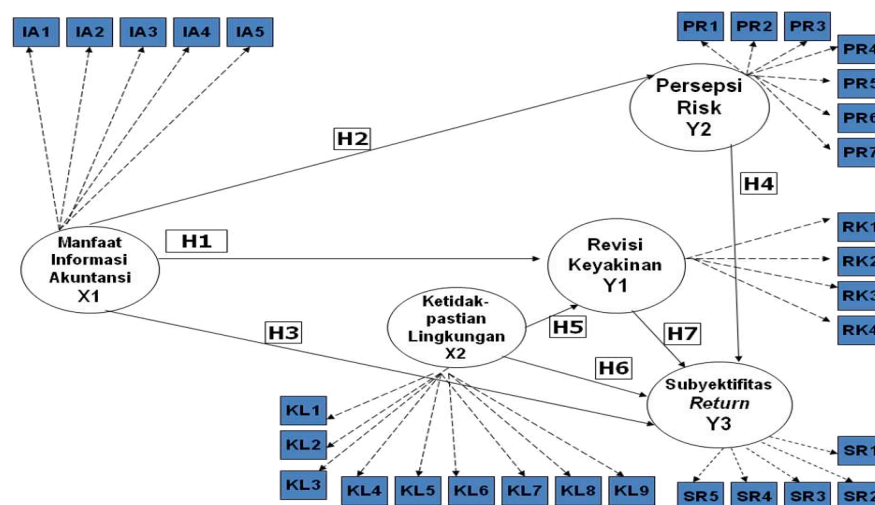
IA1 IA2 IA3 IA4 IA5

PR1 PR2 PR3 PR4 PR5 PR6 PR7

Persepsi Risk Y2

H2

H4

Manfaat Informasi Akuntansi X1

H1

Revisi Keyakinan Y1

RK1 RK2 RK3 RK4

H3

Ketidak-pastian Lingkungan X2

H5

H7

H6

Subyektifitas *Return* Y3

SR1

KL1 KL2 KL3 KL4 KL5 KL6 KL7 KL8 KL9

SR5 SR4 SR3 SR2